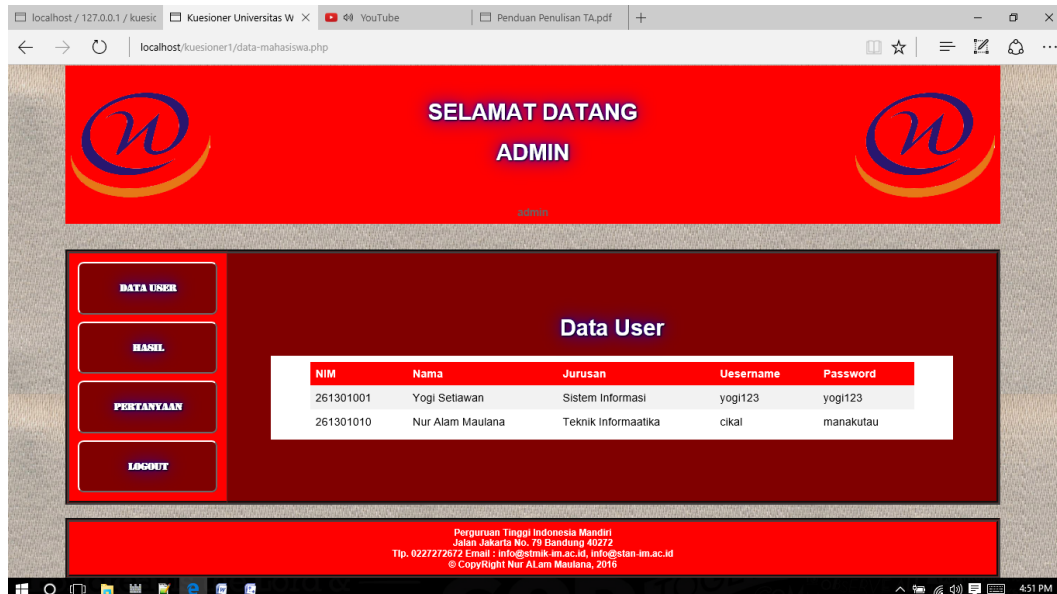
localhost / 127.0.0.1 / kuesic | Kuesioner Universitas W | YouTube | Penduan Penulisan TA.pdf

localhost/kuesioner1/data-mahasiswa.php

SELAMAT DATANG
ADMIN

admin

DATA USER
HASIL
PERTANYAAN
LOGOUT

Data User

| NIM | Nama | Jurusan | Uesername | Password |
|---|---|---|---|---|
| 261301001 | Yogi Setiawan | Sistem Informasi | yogi123 | yogi123 |
| 261301010 | Nur Alam Maulana | Teknik Informaatika | cikal | manakutau |

Perguruan Tinggi Indonesia Mandiri
Jalan Jakarta No. 79 Bandung 40272
Tlp. 0227272672 Email : info@stmik-im.ac.id, info@stan-im.ac.id
© CopyRight Nur ALam Maulana, 2016

4:51 PM